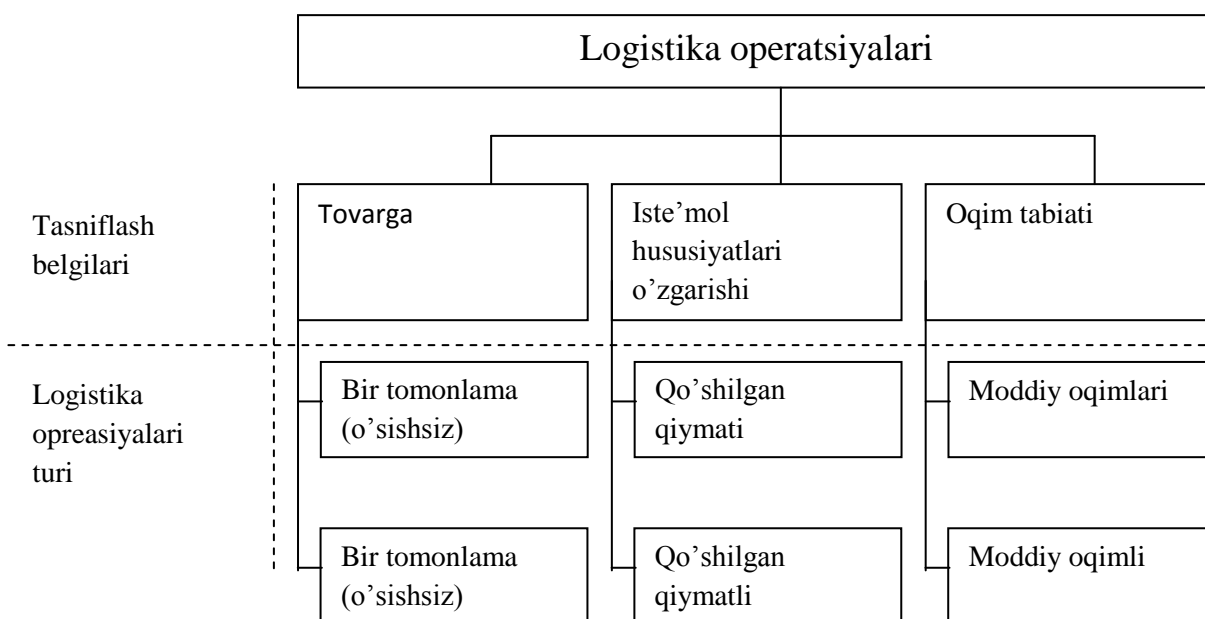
Logistika operatsiyalari

Tasniflash belgilari

Tovarga

Iste’mol hususiyatlari o’zgarishi

Oqim tabiati

Logistika opreasiyalari turi

Bir tomonlama (o’sishsiz)

Qo’shilgan qiymati

Moddiy oqimlari

Bir tomonlama (o’sishsiz)

Qo’shilgan qiymatli

Moddiy oqimli